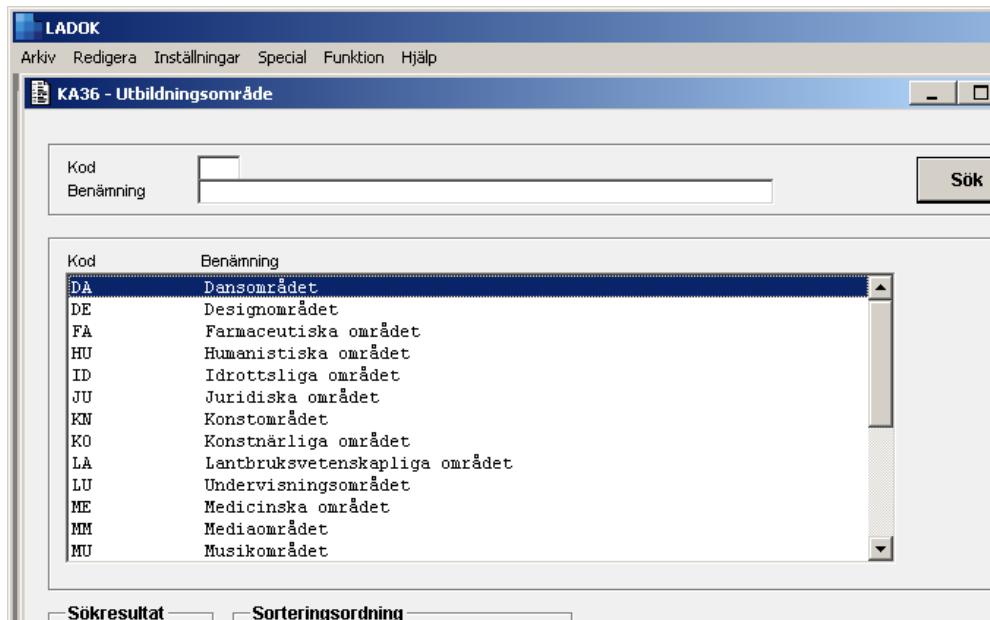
LADOK

Arkiv Redigera Inställningar Special Funktion Hjälp

KA36 - Utbildningsområde

Kod
Benämning

Sök

| Kod | Benämning |
|---|---|
| DA | Dansområdet |
| DE | Designområdet |
| FA | Farmaceutiska området |
| HU | Humanistiska området |
| ID | Idrottsliga området |
| JU | Juridiska området |
| KN | Konstområdet |
| KO | Konstnärliga området |
| LA | Lantbruksvetenskapliga området |
| LU | Undervisningsområdet |
| ME | Medicinska området |
| MM | Mediaområdet |
| MU | Musikområdet |

Sökresultat

Sorteringsordning